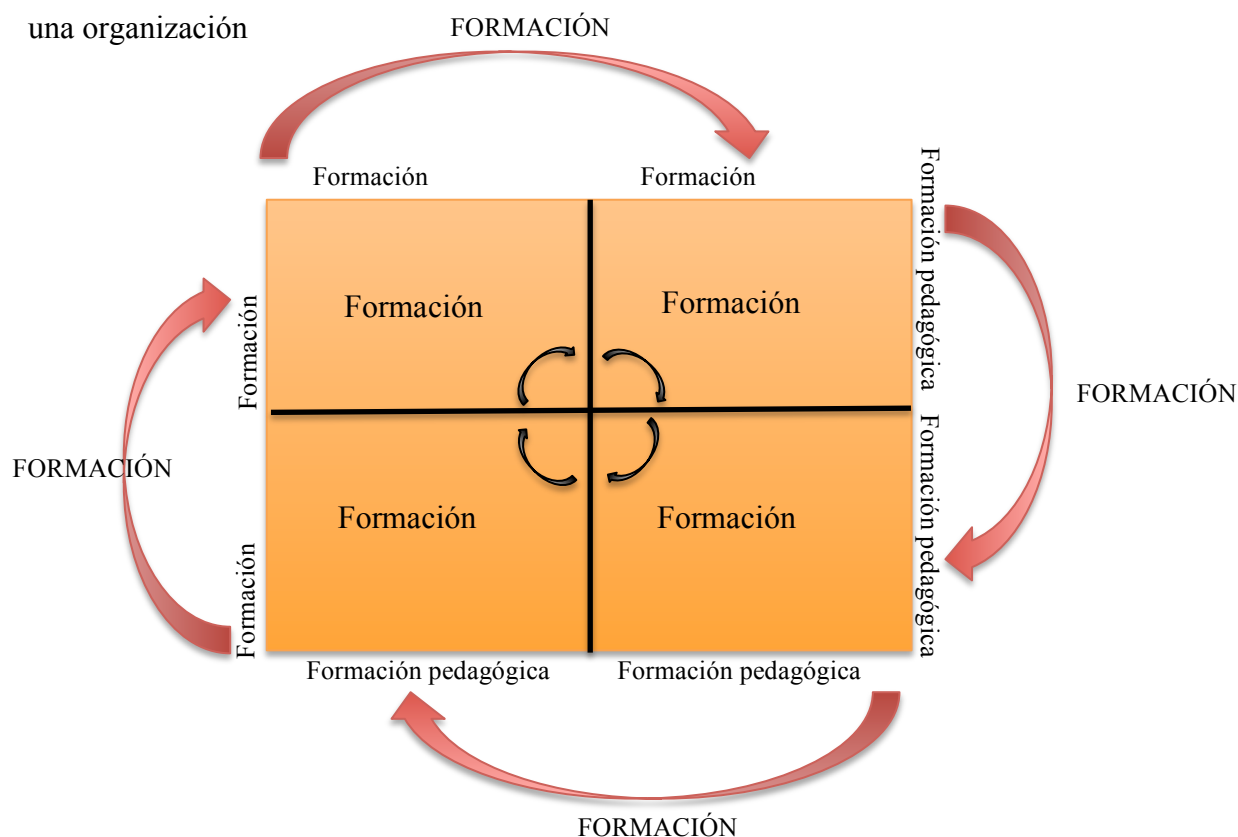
una organización

FORMACIÓN

Formación

Formación

Formación pedagógica

FORMACIÓN

Formación

Formación

FORMACIÓN

Formación

Formación

Formación pedagógica

Formación

Formación pedagógica

Formación pedagógica

FORMACIÓN